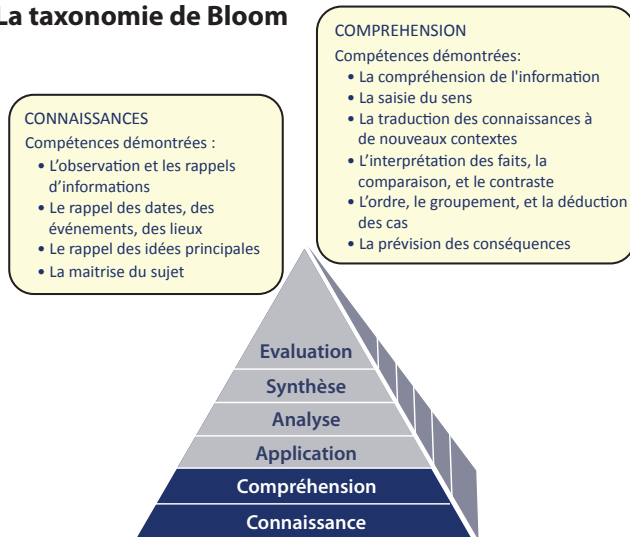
La taxonomie de Bloom

CONNAISSANCES
Compétences démontrées :
• L'observation et les rappels d'informations
• Le rappel des dates, des événements, des lieux
• Le rappel des idées principales
• La maitrise du sujet

COMPREHENSION
Compétences démontrées:
• La compréhension de l'information
• La saisie du sens
• La traduction des connaissances à de nouveaux contextes
• L'interprétation des faits, la comparaison, et le contraste
• L'ordre, le groupement, et la déduction des cas
• La prévision des conséquences

Evaluation
Synthèse
Analyse
Application
Compréhension
Connaissance